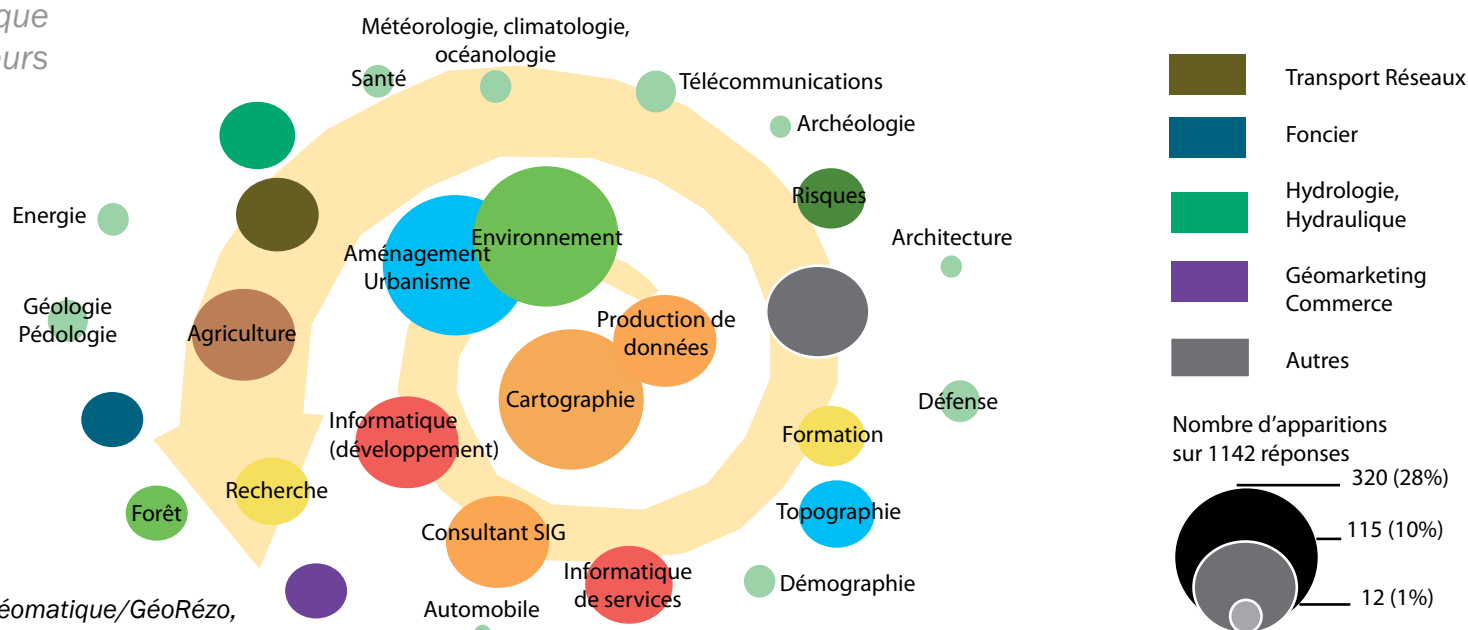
que
urs

Météorologie, climatologie, océanologie

Santé

Télécommunications

Archéologie

Energie

Risques

Architecture

Aménagement Urbanisme

Environnement

Géologie Pédologie

Agriculture

Production de données

Cartographie

Défense

Informatique (développement)

Formation

Recherche

Forêt

Topographie

Consultant SIG

Informatique de services

Démographie

Automobile

éomatique/GéoRézo,

Transport Réseaux

Foncier

Hydrologie, Hydraulique

Géomarketing Commerce

Autres

Nombre d'apparitions sur 1142 réponses

320 (28%)

115 (10%)

12 (1%)